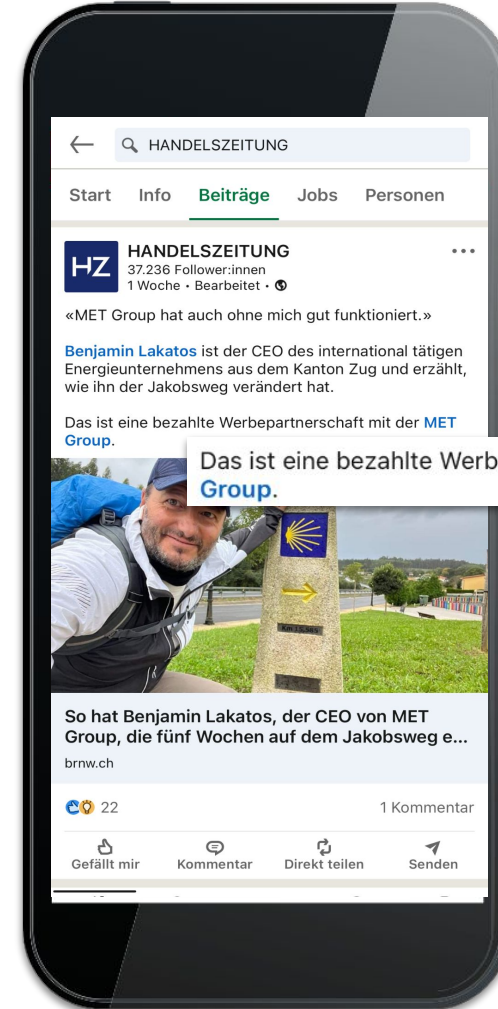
HANDELSZEITUNG

Start Info Beiträge Jobs Personen

HZ HANDELSZEITUNG
37.236 Follower:innen
1 Woche • Bearbeitet •

«MET Group hat auch ohne mich gut funktioniert.»

Benjamin Lakatos ist der CEO des international tätigen Energieunternehmens aus dem Kanton Zug und erzählt, wie ihn der Jakobsweg verändert hat.

Das ist eine bezahlte Werbepartnerschaft mit der MET Group.

Das ist eine bezahlte Werb Group.

So hat Benjamin Lakatos, der CEO von MET Group, die fünf Wochen auf dem Jakobsweg e...

brnw.ch

22 1 Kommentar

Gefällt mir Kommentar Direkt teilen Senden